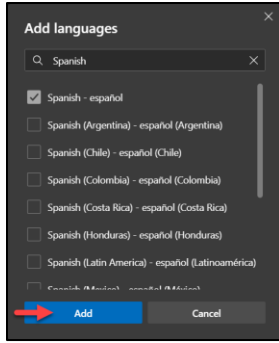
Add languages

Spanish

Spanish - español

Spanish (Argentina) - español (Argentina)

Spanish (Chile) - español (Chile)

Spanish (Colombia) - español (Colombia)

Spanish (Costa Rica) - español (Costa Rica)

Spanish (Honduras) - español (Honduras)

Spanish (Latin America) - español (Latinoamérica)

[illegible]

Add

Cancel